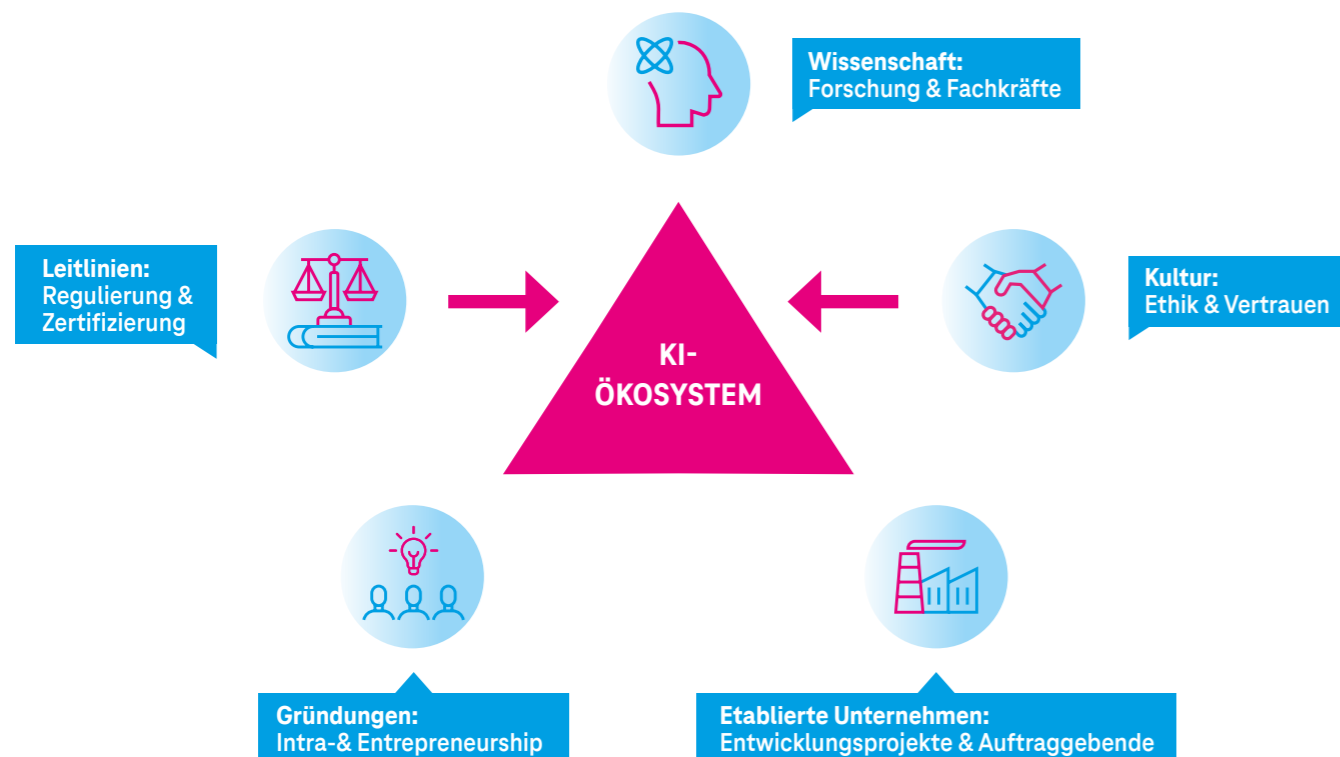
Wissenschaft:
Forschung & Fachkräfte

Leitlinien:
Regulierung & Zertifizierung

KI-
ÖKOSYSTEM

Kultur:
Ethik & Vertrauen

Gründungen:
Intra-& Entrepreneurship

Etablierte Unternehmen:
Entwicklungsprojekte & Auftraggebende